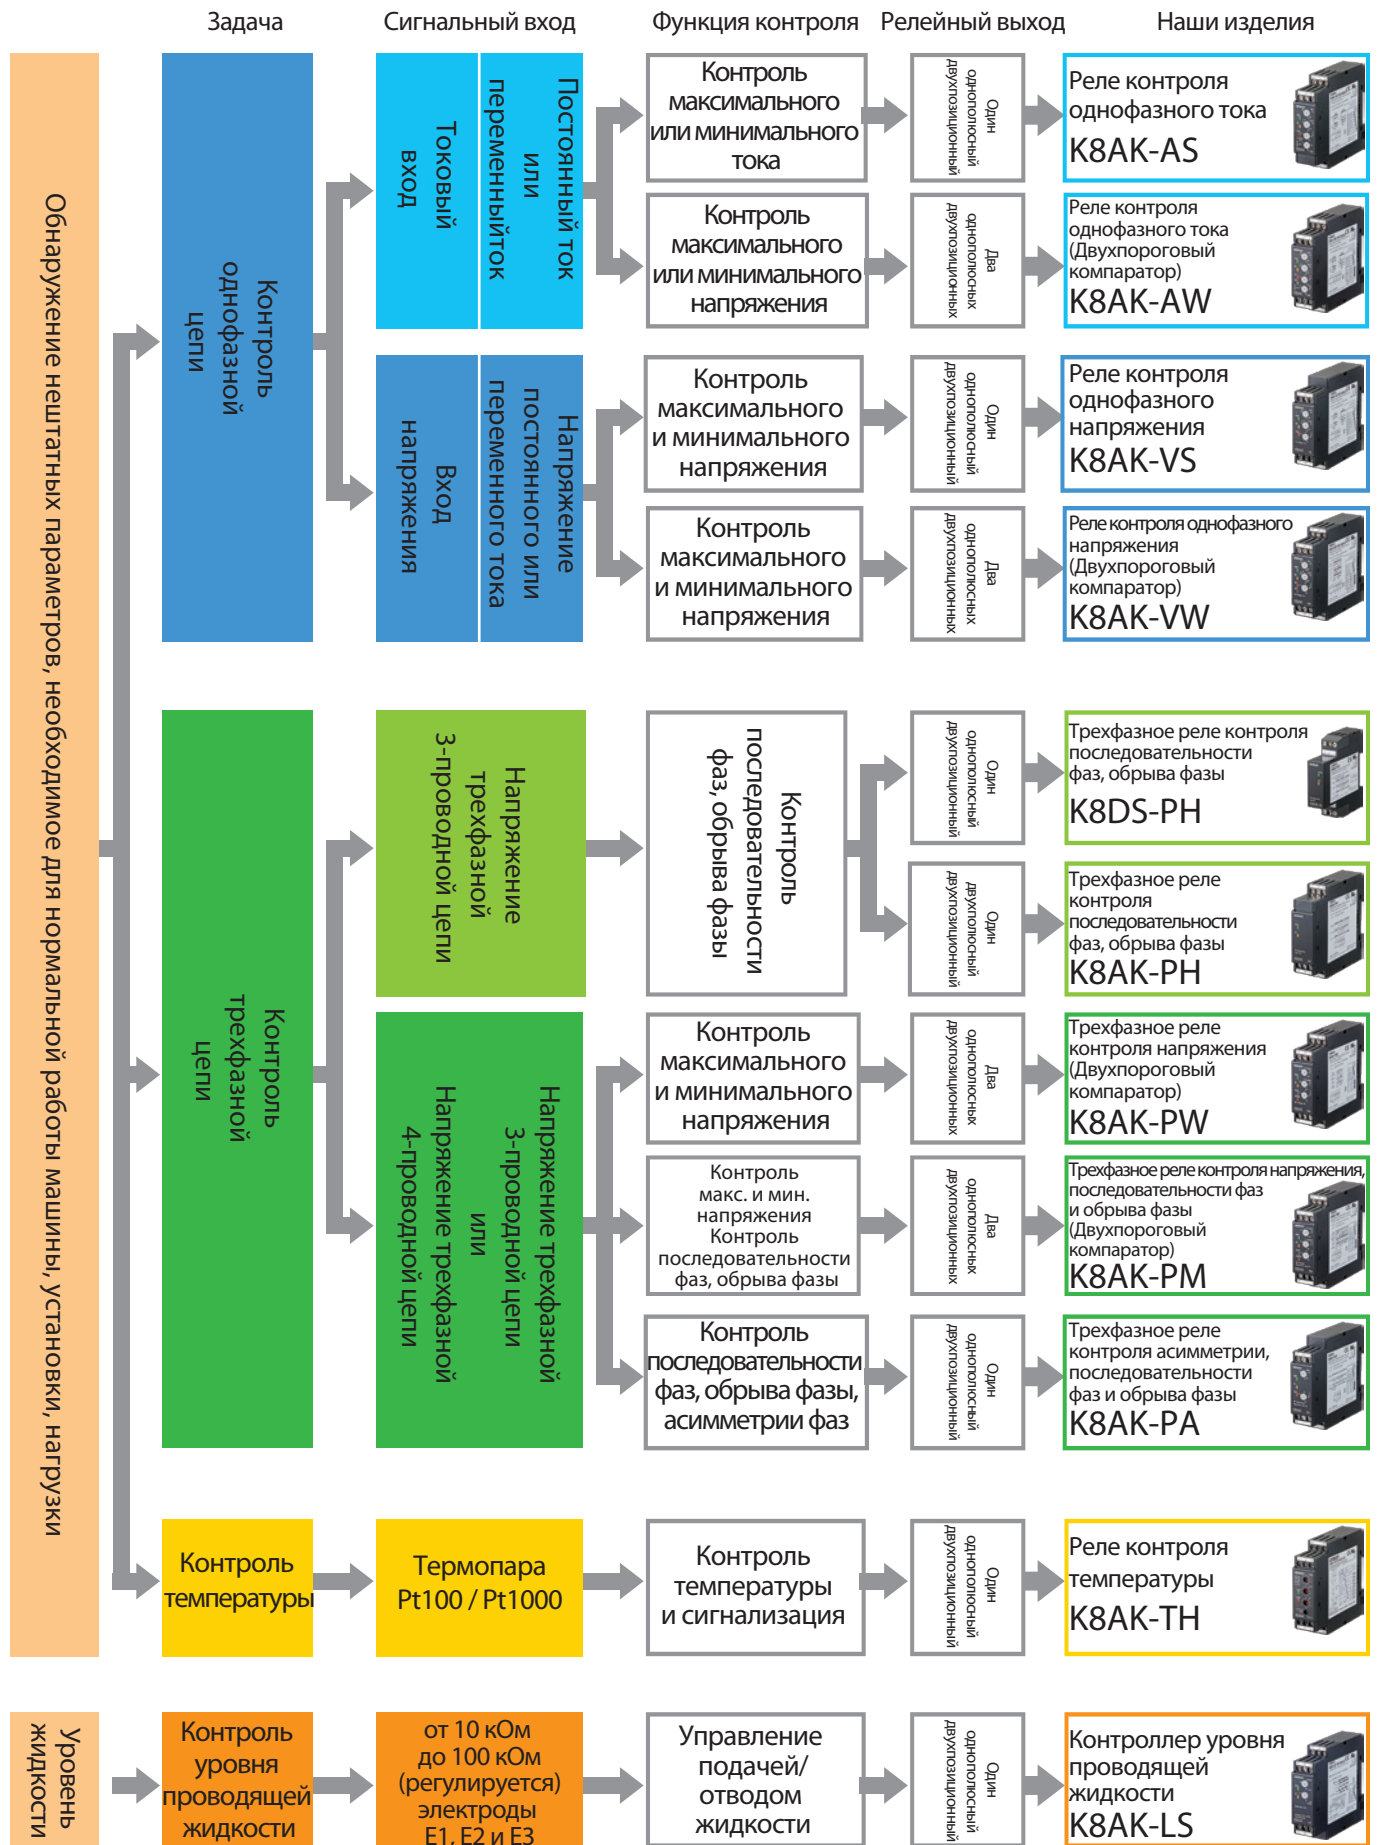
Задача
Сигнальный вход
Функция контроля
Релейный выход
Наши изделия

Обнаружение нештатных параметров, необходимое для нормальной работы машины, установки, нагрузки

Контроль однофазной цепи

Токовый вход
Постоянный ток или переменный ток

Контроль максимального или минимального тока
Один однополюсный двухпозиционный
Реле контроля однофазного тока
K8AK-AS

Контроль максимального или минимального напряжения
Два однополюсных двухпозиционных
Реле контроля однофазного тока (Двухпороговый компаратор)
K8AK-AW

Вход напряжения
Напряжение постоянного или переменного тока

Контроль максимального и минимального напряжения
Один однополюсный двухпозиционный
Реле контроля однофазного напряжения
K8AK-VS

Контроль максимального и минимального напряжения
Два однополюсных двухпозиционных
Реле контроля однофазного напряжения (Двухпороговый компаратор)
K8AK-VW

Контроль трехфазной цепи

Напряжение трехфазной 3-проводной цепи

Контроль последовательности фаз, обрыва фазы

Один однополюсный двухпозиционный
Трехфазное реле контроля последовательности фаз, обрыва фазы
K8DS-PH

Один однополюсный двухпозиционный
Трехфазное реле контроля последовательности фаз, обрыва фазы
K8AK-PH

Напряжение трехфазной 3-проводной цепи или Напряжение трехфазной 4-проводной цепи

Контроль максимального и минимального напряжения
Два однополюсных двухпозиционных
Трехфазное реле контроля напряжения (Двухпороговый компаратор)
K8AK-PW

Контроль макс. и мин. напряжения Контроль последовательности фаз, обрыва фазы
Два однополюсных двухпозиционных
Трехфазное реле контроля напряжения, последовательности фаз и обрыва фазы (Двухпороговый компаратор)
K8AK-PM

Контроль последовательности фаз, обрыва фазы, асимметрии фаз
Один однополюсный двухпозиционный
Трехфазное реле контроля асимметрии, последовательности фаз и обрыва фазы
K8AK-PA

Контроль температуры
Термопара Pt100 / Pt1000
Контроль температуры и сигнализация
Один однополюсный двухпозиционный
Реле контроля температуры
K8AK-TH

Уровень жидкости
Контроль уровня проводящей жидкости
от 10 кОм до 100 кОм (регулируется) электроды E1, E2 и E3
Управление подачей/ отводом жидкости
Один однополюсный двухпозиционный
Контроллер уровня проводящей жидкости
K8AK-LS